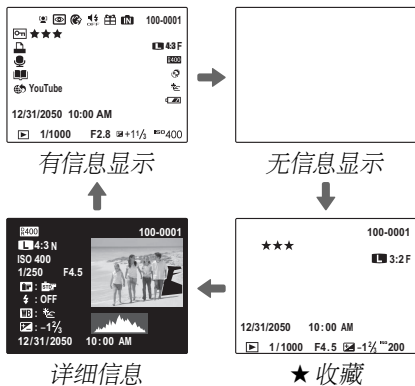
100-0001
★★★
4:3 F
YouTube
12/31/2050 10:00 AM
1/1000 F2.8 $+1\frac{1}{3}$ 400

有信息显示

无信息显示

100-0001
4:3 N
ISO 400
1/250 F4.5
: OFF
: $-1\frac{2}{3}$
12/31/2050 10:00 AM

详细信息

100-0001
★★★
3:2 F
12/31/2050 10:00 AM
1/1000 F4.5 $-1\frac{2}{3}$ 200

★收藏